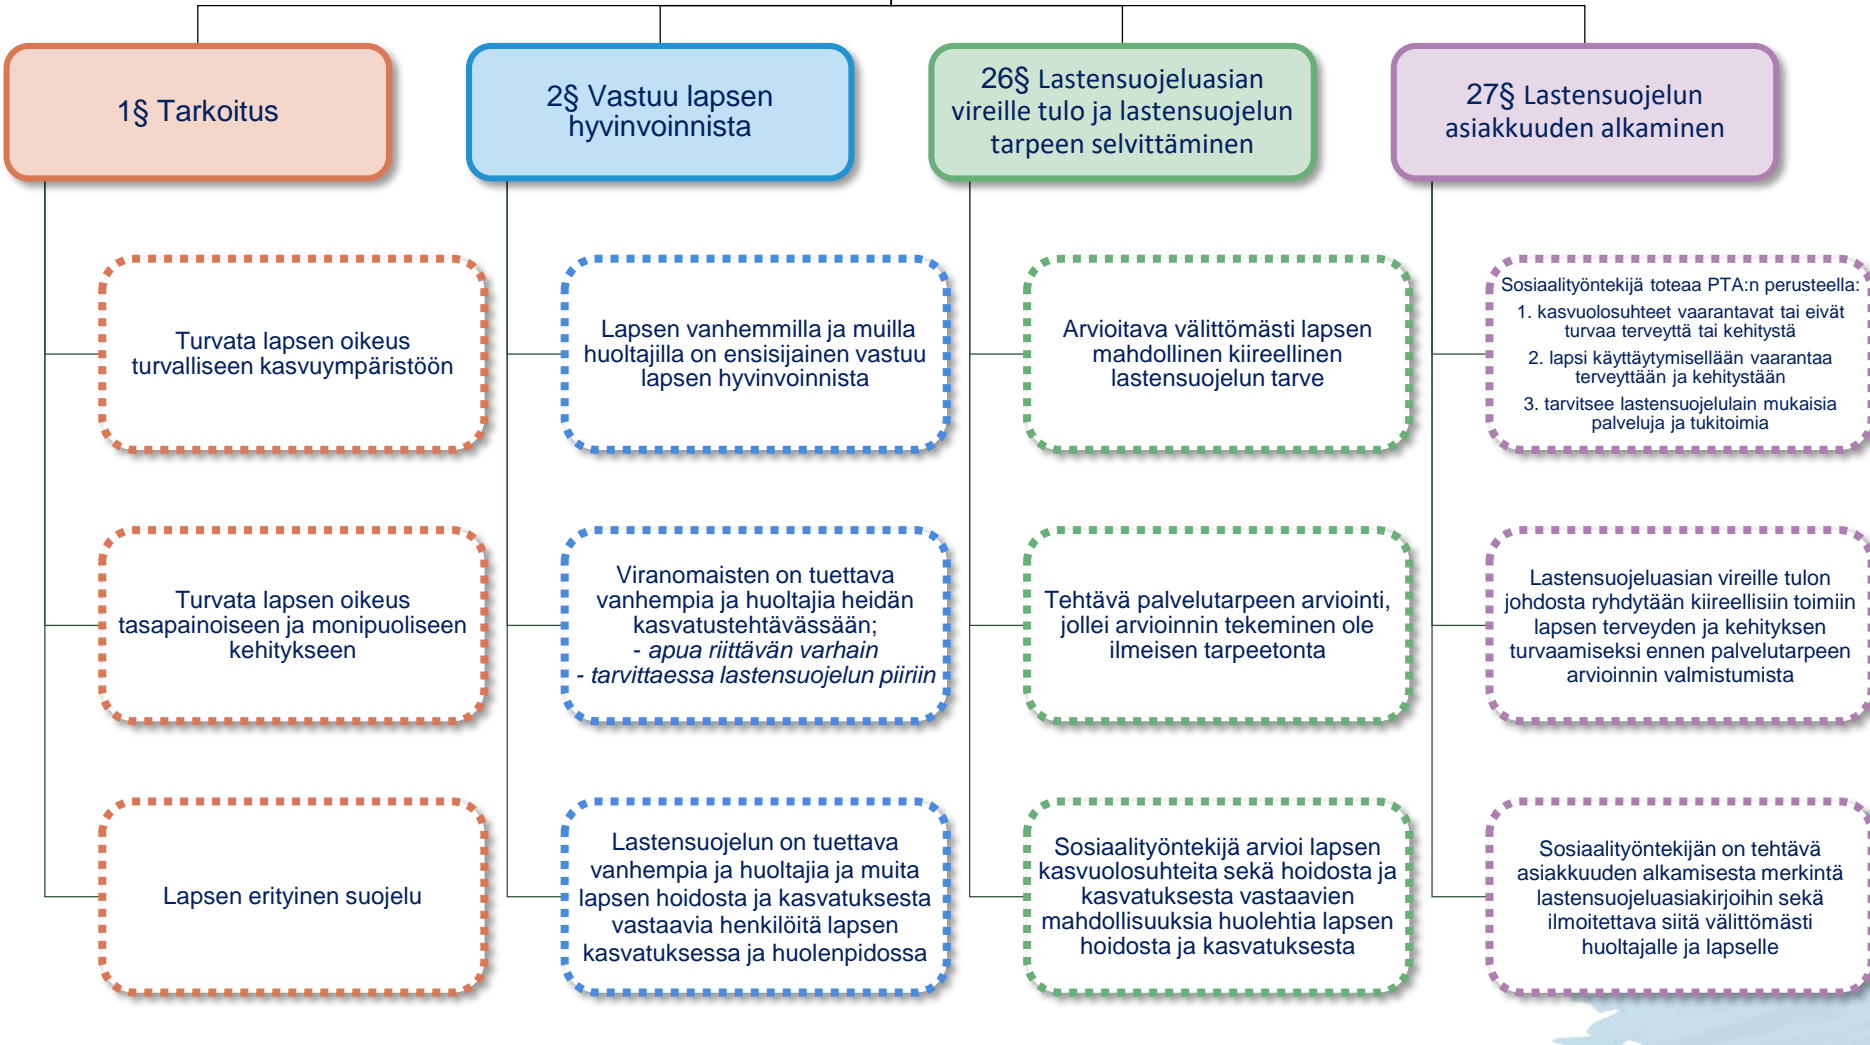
1§ Tarkoitus

Turvata lapsen oikeus turvalliseen kasvuympäristöön

Turvata lapsen oikeus tasapainoiseen ja monipuoliseen kehitykseen

Lapsen erityinen suojelu

2§ Vastuu lapsen hyvinvoinnista

Lapsen vanhemmilla ja muilla huoltajilla on ensisijainen vastuu lapsen hyvinvoinnista

Viranomaisten on tuettava vanhempia ja huoltajia heidän kasvatustehtävässään;
- *apua riittävän varhain*
- *tarvittaessa lastensuojelun piiriin*

Lastensuojelun on tuettava vanhempia ja huoltajia ja muita lapsen hoidosta ja kasvatuksesta vastaavia henkilöitä lapsen kasvatuksessa ja huolenpidossa

26§ Lastensuojeluasian vireille tulo ja lastensuojelun tarpeen selvittäminen

Arvioitava välittömästi lapsen mahdollinen kiireellinen lastensuojelun tarve

Tehtävä palvelutarpeen arviointi, jollei arvioinnin tekeminen ole ilmeisen tarpeetonta

Sosiaalityöntekijä arvioi lapsen kasvuolosuhteita sekä hoidosta ja kasvatuksesta vastaavien mahdollisuuksia huolehtia lapsen hoidosta ja kasvatuksesta

27§ Lastensuojelun asiakkuuden alkaminen

Sosiaalityöntekijä toteaa PTA:n perusteella:
1. kasvuolosuhteet vaarantavat tai eivät turvaa terveyttä tai kehitystä
2. lapsi käyttäytymisellään vaarantaa terveyttään ja kehitystään
3. tarvitsee lastensuojelulain mukaisia palveluja ja tukitoimia

Lastensuojeluasian vireille tulon johdosta ryhdytään kiireellisiin toimiin lapsen terveyden ja kehityksen turvaamiseksi ennen palvelutarpeen arvioinnin valmistumista

Sosiaalityöntekijän on tehtävä asiakkuuden alkamisesta merkintä lastensuojeluasiakirjoihin sekä ilmoitettava siitä välittömästi huoltajalle ja lapselle